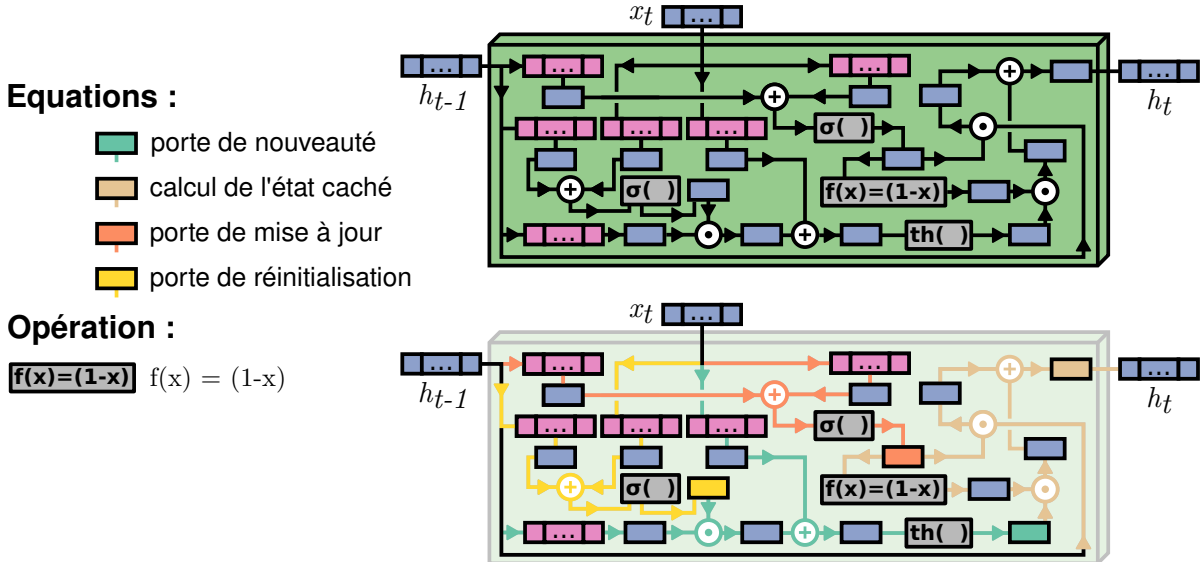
$x_t$ ...

... $h_{t-1}$

... $h_t$

...
...
...
...
...
...

σ( )
σ( )
f(x)=(1-x)
th( )

Equations :

porte de nouveauté

calcul de l'état caché

porte de mise à jour

porte de réinitialisation

Opération :

f(x)=(1-x) f(x) = (1-x)

$x_t$ ...

... $h_{t-1}$

... $h_t$

...
...
...
...
...
...

σ( )
σ( )
f(x)=(1-x)
th( )